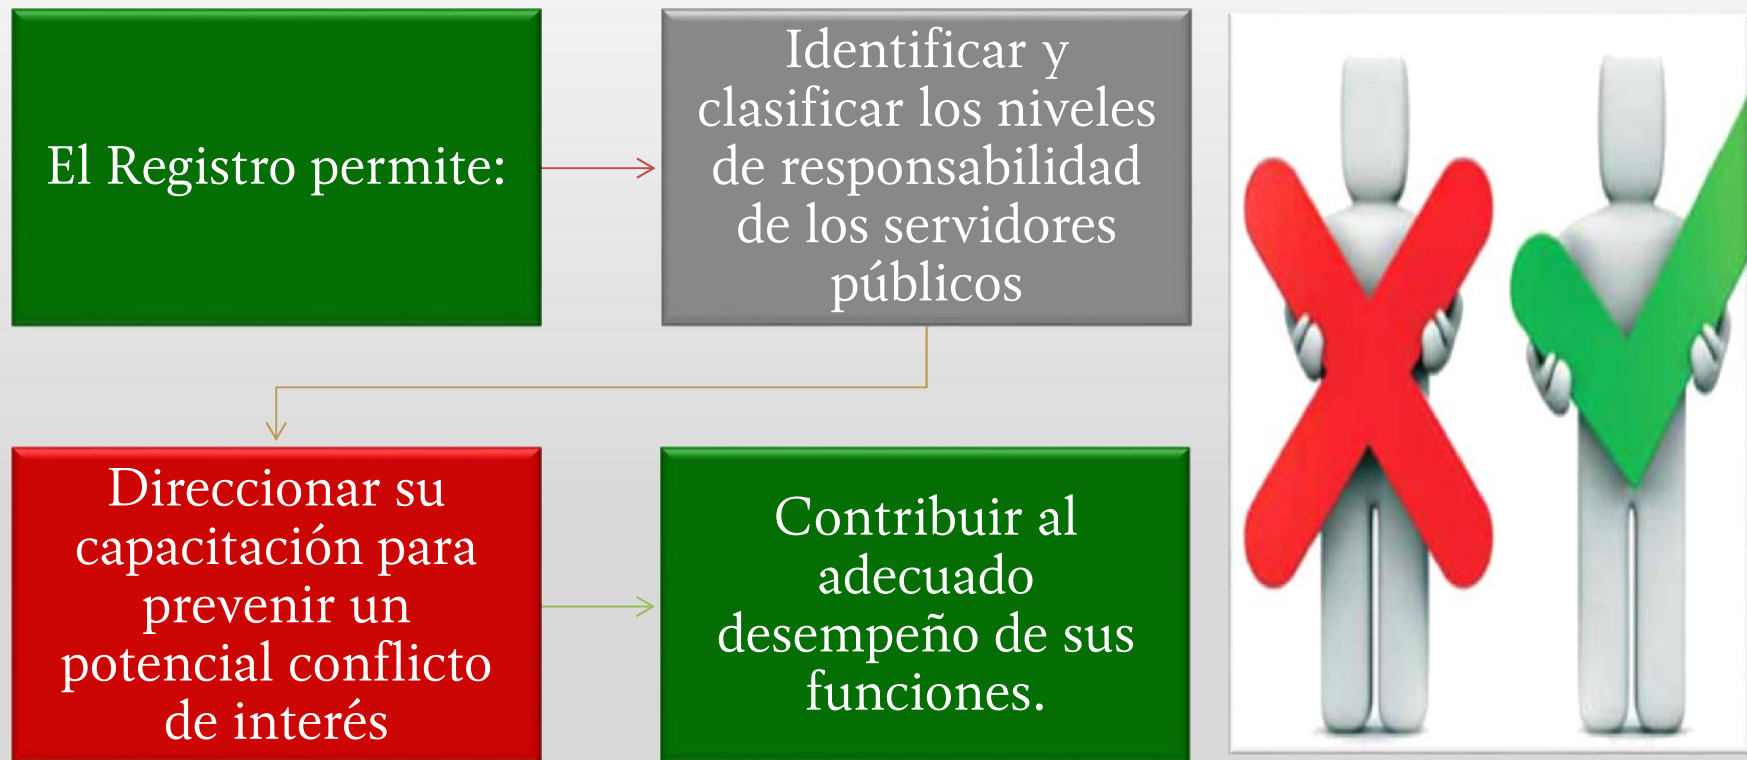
El Registro permite:

Identificar y clasificar los niveles de responsabilidad de los servidores públicos

Direccionar su capacitación para prevenir un potencial conflicto de interés

Contribuir al adecuado desempeño de sus funciones.